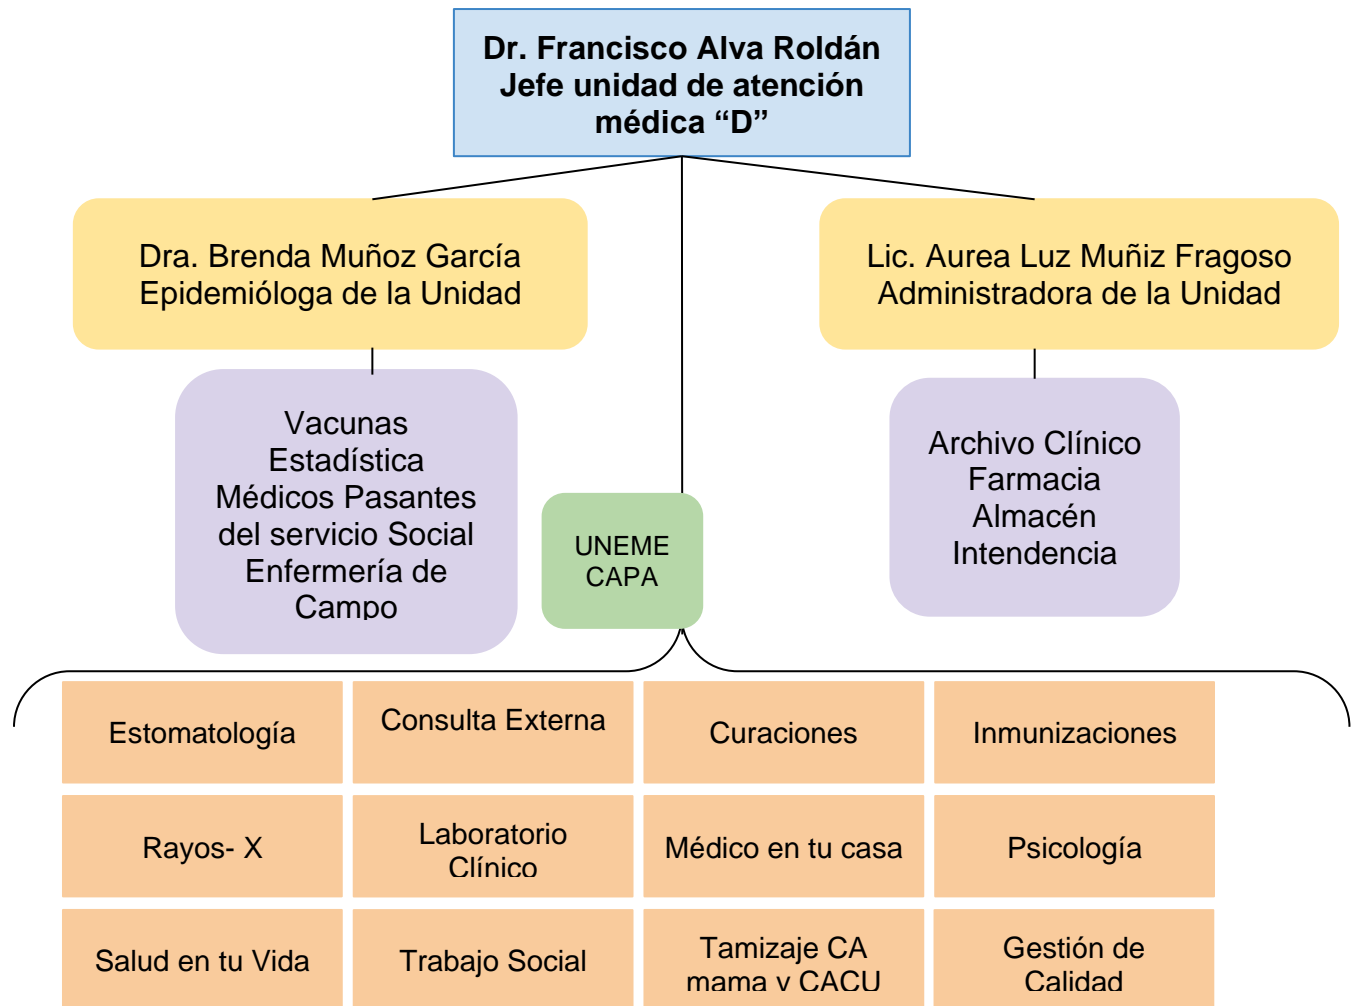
Dr. Francisco Alva Roldán
Jefe unidad de atención médica “D”

Dra. Brenda Muñoz García
Epidemióloga de la Unidad

Lic. Aurea Luz Muñiz Fragoso
Administradora de la Unidad

Vacunas
Estadística
Médicos Pasantes del servicio Social
Enfermería de Campo

UNEME
CAPA

Archivo Clínico
Farmacia
Almacén
Intendencia

| Estomatología | Consulta Externa | Curaciones | Inmunizaciones |
|---|---|---|---|
| Rayos- X | Laboratorio Clínico | Médico en tu casa | Psicología |
| Salud en tu Vida | Trabajo Social | Tamizaje CA mama y CACU | Gestión de Calidad |